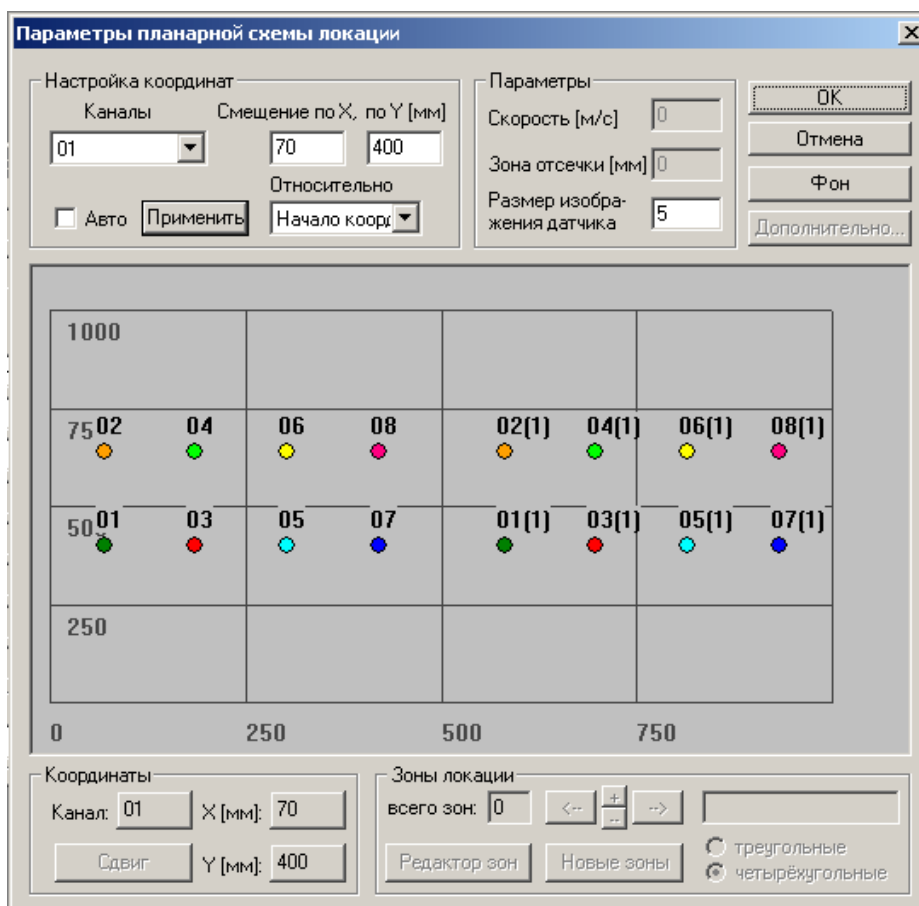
Параметры планарной схемы локации

Настройка координат
Каналы
01
Смещение по X, по Y [мм]
70
400
Относительно
Начало коорд
Авто
Применить

Параметры
Скорость [м/с] 0
Зона отсечки [мм] 0
Размер изображения датчика 5

OK
Отмена
Фон
Дополнительно...

1000
750
500
250
0
250
500
750

02 04 06 08 02(1) 04(1) 06(1) 08(1)
01 03 05 07 01(1) 03(1) 05(1) 07(1)

Координаты
Канал: 01
X [мм]: 70
Сдвиг
Y [мм]: 400

Зоны локации
всего зон: 0
<-- + - -->
Редактор зон
Новые зоны
треугольные
четырёхугольные